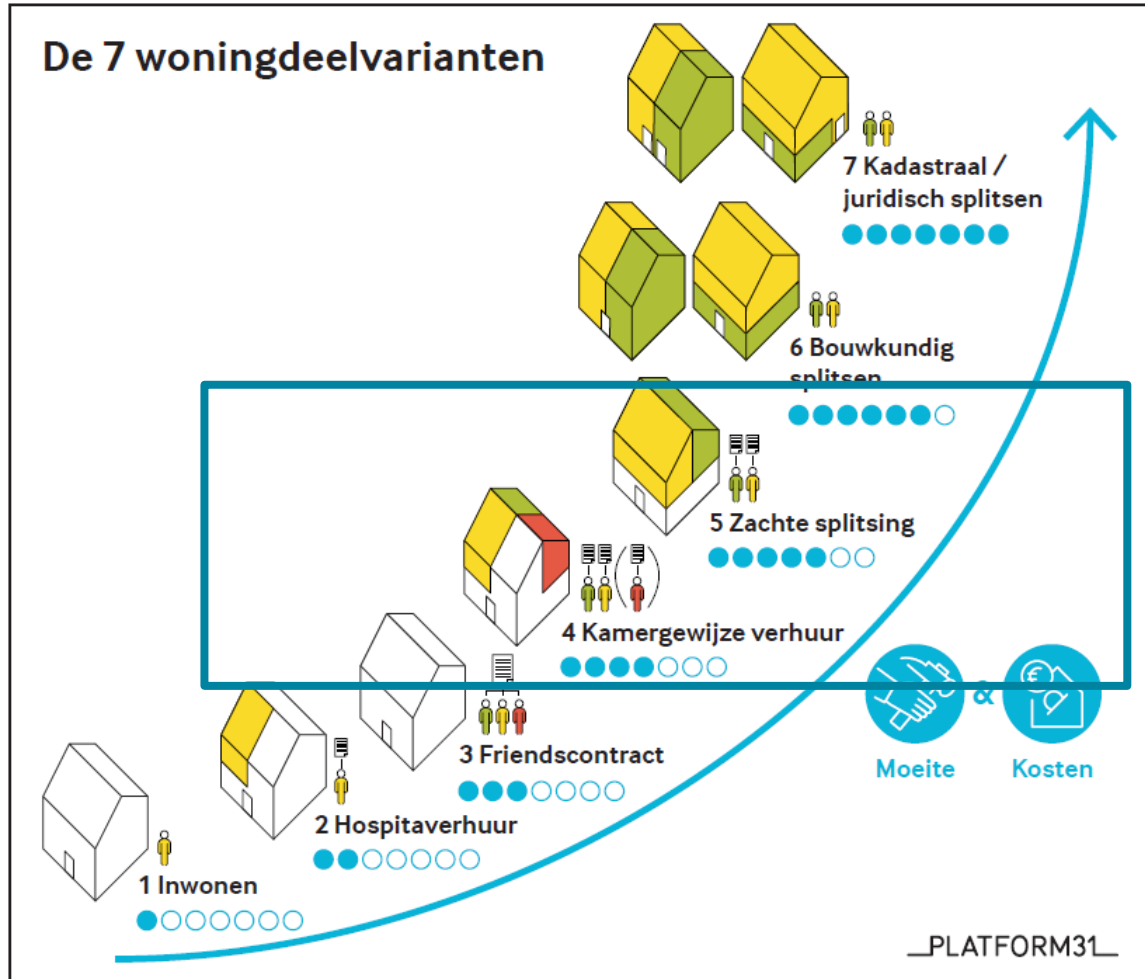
De 7 woningdeelvarianten

7 Kadastraal / juridisch splitsen

6 Bouwkundig splitsen

5 Zachte splitsing

4 Kamergewijze verhuur

3 Friendscontract

2 Hospitaverhuur

1 Inwonen

€

Moeite & Kosten

PLATFORM31